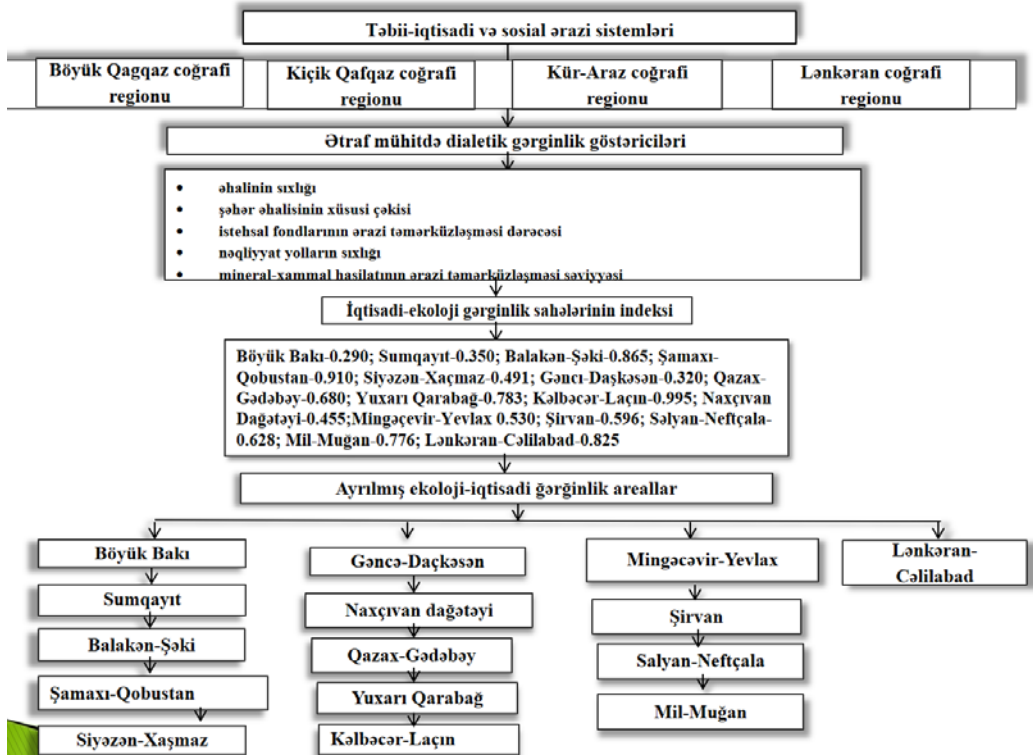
Təbii-iqtisadi və sosial ərazi sistemləri

Böyük Qagqaz coğrafi regionu

Kiçik Qafqaz coğrafi regionu

Kür-Araz coğrafi regionu

Lənkəran coğrafi regionu

Ətraf mühitdə dialetik gərginlik göstəriciləri

- əhalinin sıxlığı
- şəhər əhalisinin xüsusi çəkisi
- istehsal fondlarının ərazi təmərküzləşməsi dərəcəsi
- nəqliyyat yolların sıxlığı
- mineral-xammal hasilatının ərazi təmərküzləşməsi səviyyəsi

İqtisadi-ekoloji gərginlik sahələrinin indeksi

Böyük Bakı-0.290; Sumqayıt-0.350; Balakən-Şəki-0.865; Şamaxı-Qobustan-0.910; Siyəzən-Xaçmaz-0.491; Gəncı-Daşkəsən-0.320; Qazax-Gədəbəy-0.680; Yuxarı Qarabağ-0.783; Kəlbəcər-Laçın-0.995; Naxçıvan Dağətəyi-0.455;Mingəçevir-Yevlax 0.530; Şirvan-0.596; Səlyan-Neftçala-0.628; Mil-Muğan-0.776; Lənkəran-Cəlilabad-0.825

Ayrılmış ekoloji-iqtisadi ğərginlik areallar

Böyük Bakı

Sumqayıt

Balakən-Şəki

Şamaxı-Qobustan

Siyəzən-Xaşmaz

Gəncə-Daçkəsən

Naxçıvan dağətəyi

Qazax-Gədəbəy

Yuxarı Qarabağ

Kəlbəcər-Laçın

Mingəçəvir-Yevlax

Şirvan

Salyan-Neftçala

Mil-Muğan

Lənkəran-Cəlilabad